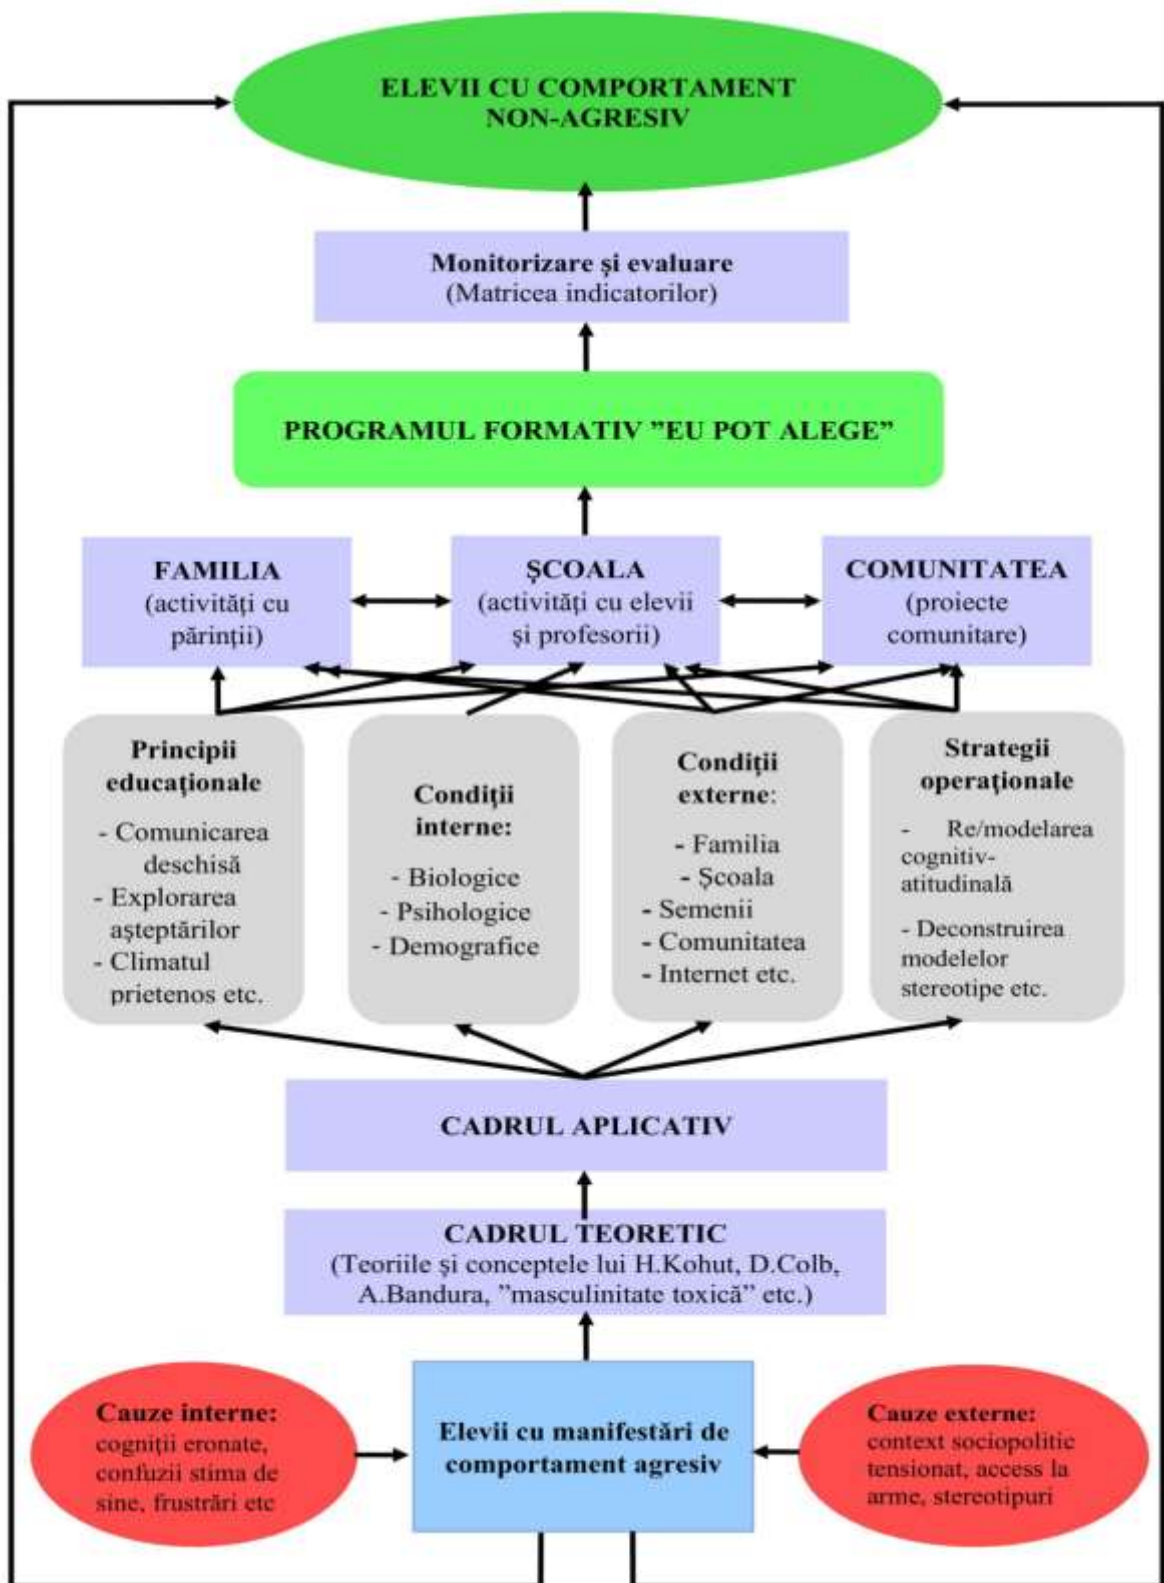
ELEVII CU COMPORTAMENT NON-AGRESIV

Monitorizare şi evaluare
(Matricea indicatorilor)

PROGRAMUL FORMATIV ”EU POT ALEGE”

FAMILIA
(activităţi cu părinţii)

ŞCOALA
(activităţi cu elevii şi profesorii)

COMUNITATEA
(proiecte comunitare)

Principii educaţionale
- Comunicarea deschisă
- Explorarea aşteptărilor
- Climatul prietenos etc.

Condiţii interne:
- Biologice
- Psihologice
- Demografice

Condiţii externe:
- Familia
- Şcoala
- Semenii
- Comunitatea
- Internet etc.

Strategii operaţionale
- Re/modelarea cognitiv-atitudinală
- Deconstruirea modelelor stereotipe etc.

CADRUL APLICATIV

CADRUL TEORETIC
(Teoriile şi conceptele lui H.Kohut, D.Colb, A.Bandura, ”masculinitate toxică” etc.)

Cauze interne:
cogniţii eronate, confuzii stima de sine, frustrări etc

Elevii cu manifestări de comportament agresiv

Cauze externe:
context sociopolitic tensionat, access la arme, stereotipuri